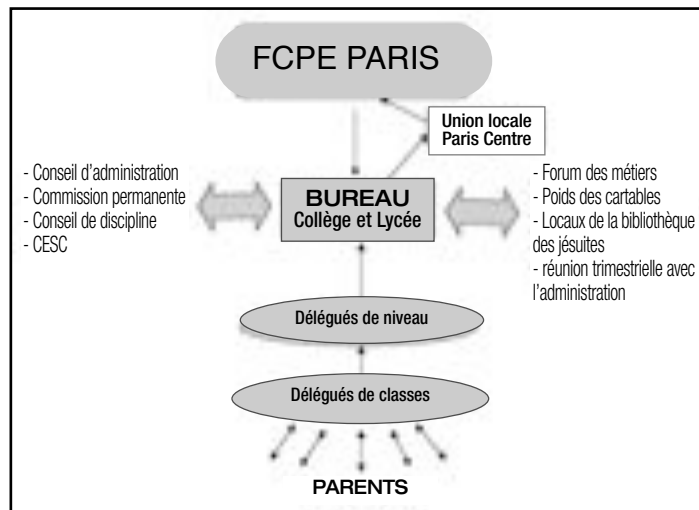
FCPE PARIS

Union locale Paris Centre

- Conseil d'administration
- Commission permanente
- Conseil de discipline
- CESC

BUREAU
Collège et Lycée

- Forum des métiers
- Poids des cartables
- Locaux de la bibliothèque des jésuites
- réunion trimestrielle avec l'administration

Délégués de niveau

Délégués de classes

PARENTS